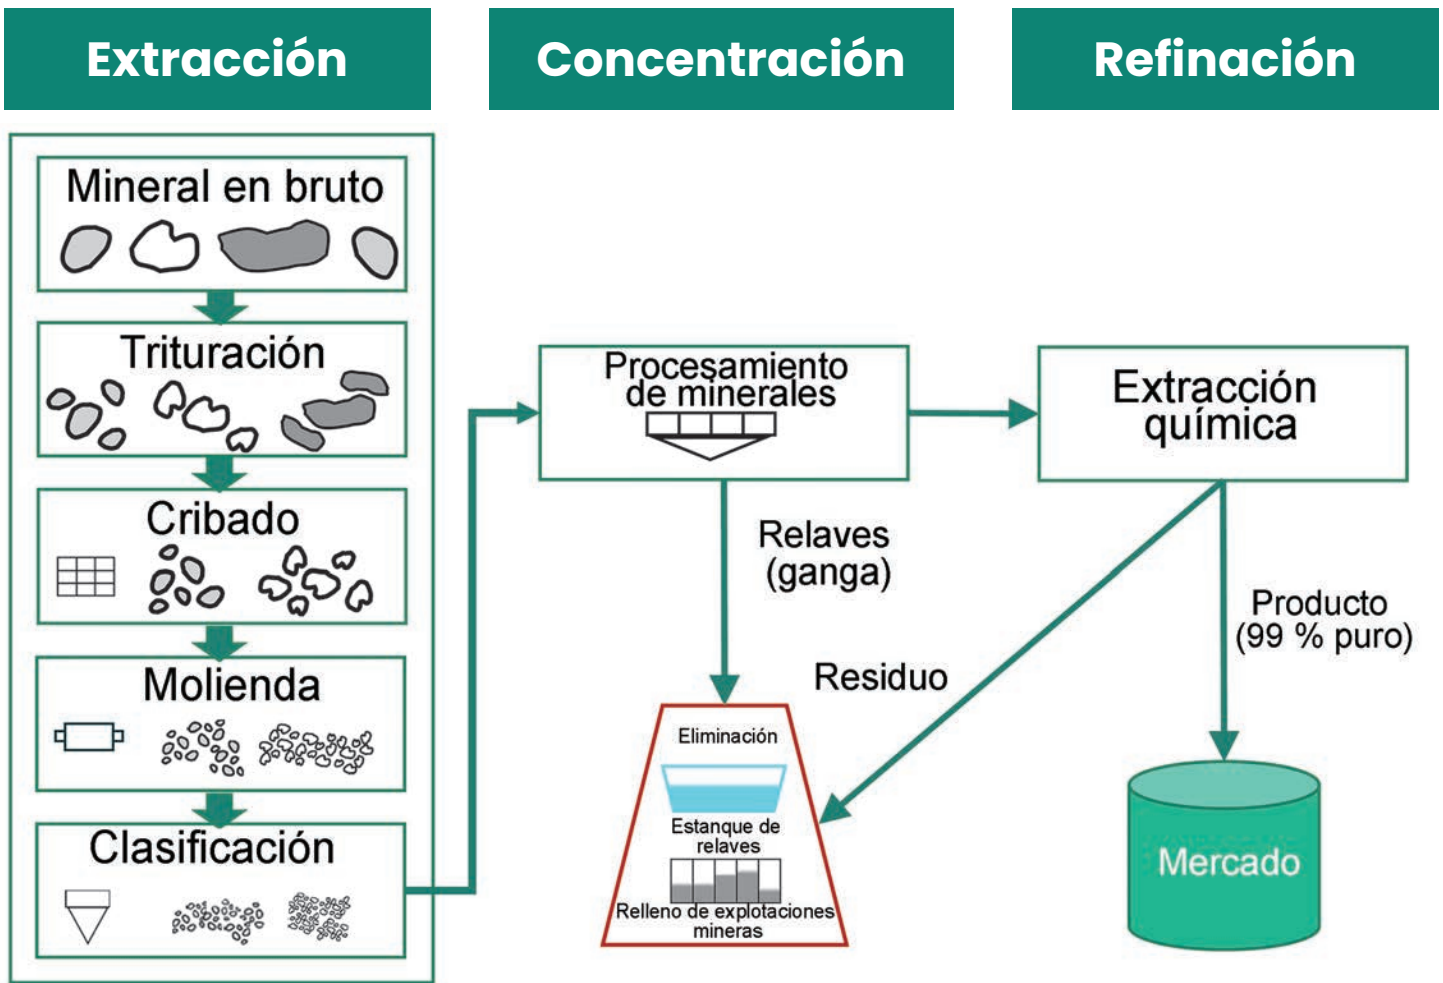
Extracción

Concentración

Refinación

Mineral en bruto

Trituración

Cribado

Molienda

Clasificación

Procesamiento de minerales

Extracción química

Relaves (ganga)

Residuo

Producto (99 % puro)

Eliminación

Estanque de relaves

Relleno de explotaciones mineras

Mercado